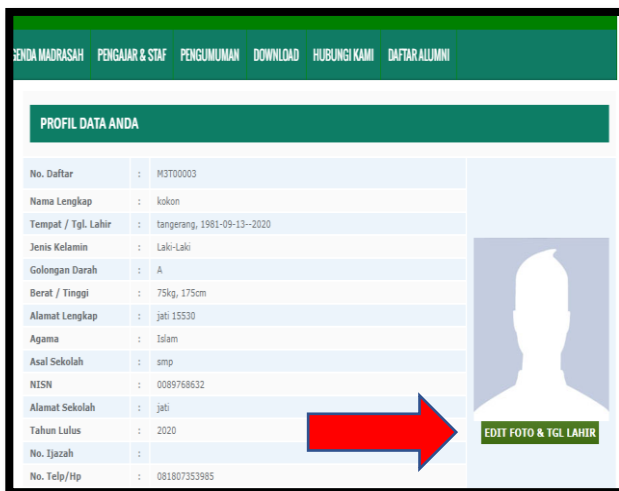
GENDA MADRASAH PENGAJAR & STAF PENGUMUMAN DOWNLOAD HUBUNGI KAMI DAFTAR ALUMNI

PROFIL DATA ANDA

| | | |
|---|---|---|
| No. Daftar | : | M3T00003 |
| Nama Lengkap | : | kokon |
| Tempat / Tgl. Lahir | : | tangerang, 1981-09-13--2020 |
| Jenis Kelamin | : | Laki-Laki |
| Golongan Darah | : | A |
| Berat / Tinggi | : | 75kg, 175cm |
| Alamat Lengkap | : | jati 15530 |
| Agama | : | Islam |
| Asal Sekolah | : | smp |
| NISN | : | 0089768632 |
| Alamat Sekolah | : | jati |
| Tahun Lulus | : | 2020 |
| No. Ijazah | : | |
| No. Telp/Hp | : | 081807353985 |

EDIT FOTO & TGL LAHIR